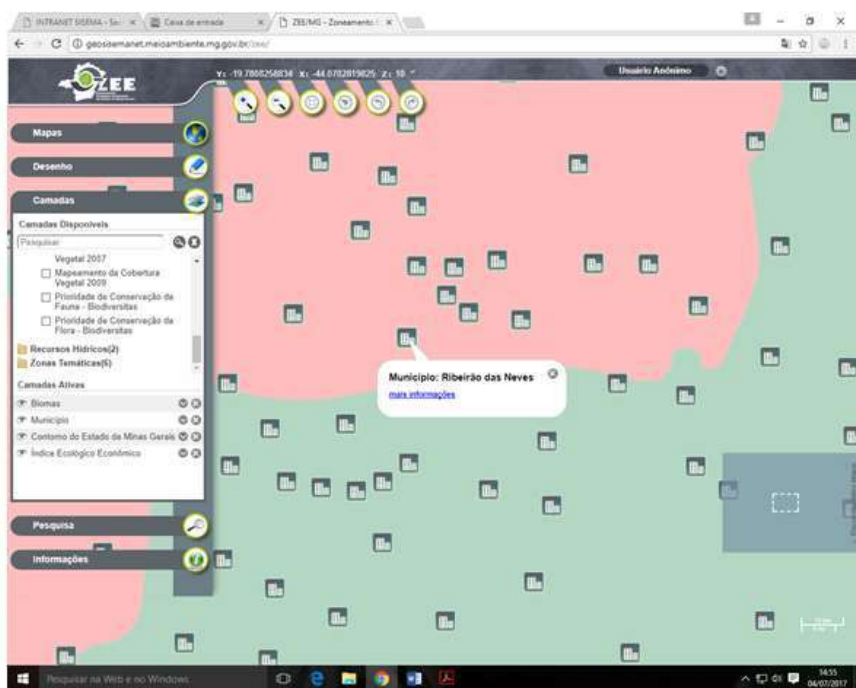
INTRANET SISEMA - Se: ×   Caixa de entrada ×   ZEE/MG - Zoneamento ×

geosisemanet.meioambiente.mg.gov.br/zee/

ZEE

Y: -19.7868258834 X: -44.0782819825 Z: 10

Usuário Anônimo

Mapas

Desenho

Camadas

Camadas Disponíveis

Pesquisar

Vegetal 2007

Mapeamento da Cobertura Vegetal 2009

Prioridade de Conservação da Fauna - Biodiversitas

Prioridade de Conservação da Flora - Biodiversitas

Recursos Hídricos(2)

Zonas Temáticas(6)

Camadas Ativas

Biomas

Município

Contorno do Estado de Minas Gerais

Índice Ecológico Econômico

Pesquisa

Informações

Município: Ribeirão das Neves

mais informações

Pesquisar na Web e no Windows

14:55
04/07/2017